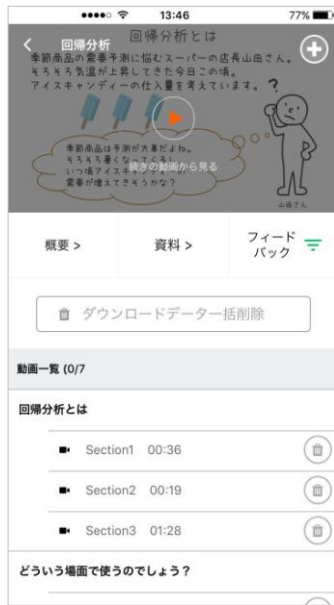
●●●●○ 13:46 77%

< 回帰分析

回帰分析とは

季節商品の需要予測に悩むスーパーの店長山田さん。そろそろ気温が上昇してきた今日この頃。アイスキャンディーの仕入量を考えています。?

季節商品は予測が大事だよね。そろそろ暑くな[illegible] いつ頃アイス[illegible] 需要が増えてきそうかな?

続きの動画から見る

山田さん

概要 >

資料 >

フィード バック

ダウンロードデータ一括削除

動画一覧 (0/7

回帰分析とは

Section1 00:36

Section2 00:19

Section3 01:28

どういう場面で使うのでしょう?